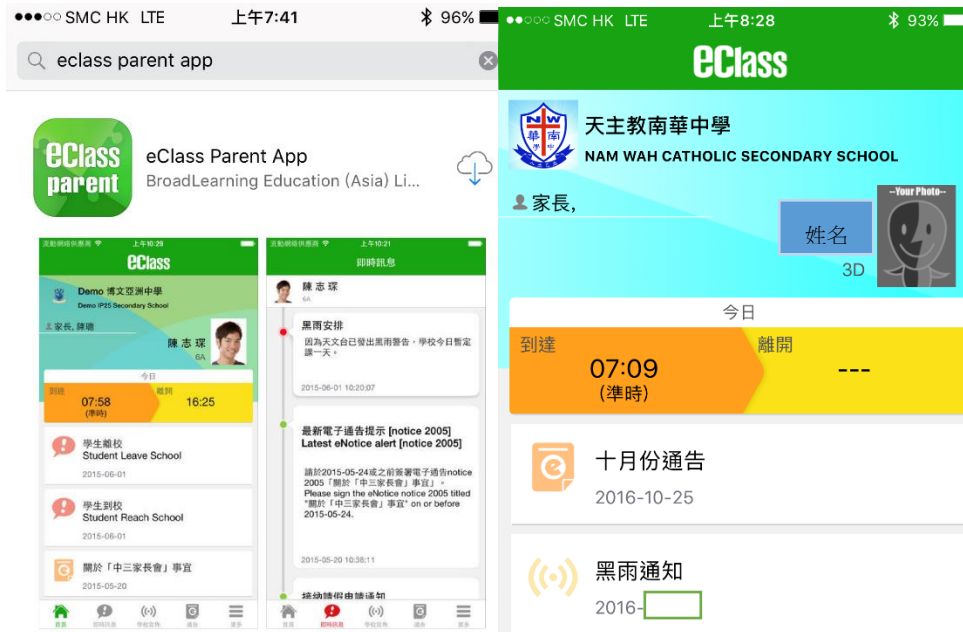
●●●○○ SMC HK LTE 上午7:41 96%

eclass parent app

eClass parent

eClass Parent App
BroadLearning Education (Asia) Li...

上午10:29
eClass
Demo 博文亞洲中學
Demo IP25 Secondary School
家長, 陳瑞
陳志琛
6A
今日
到達 07:58 (準時)
離開 16:25

學生離校
Student Leave School
2015-06-01

學生到校
Student Reach School
2015-06-01

關於「中三家長會」事宜
2015-05-20

上午10:21
即時訊息
陳志琛
6A

黑雨安排
因為天文台已發出黑雨警告，學校今日暫定課一天。
2015-06-01 10:20:07

最新電子通告提示 [notice 2005]
Latest eNotice alert [notice 2005]
請於2015-05-24或之前簽署電子通告notice 2005「關於「中三家長會」事宜」。
Please sign the eNotice notice 2005 titled "關於「中三家長會」事宜" on or before 2015-05-24.
2015-05-20 10:38:11

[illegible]

●●○○○ SMC HK LTE 上午8:28 93%

eClass

天主教南華中學
NAM WAH CATHOLIC SECONDARY SCHOOL

家長,
--Your Photo--
姓名
3D

今日
到達
07:09
(準時)
離開
---

十月份通告
2016-10-25

黑雨通知
2016-